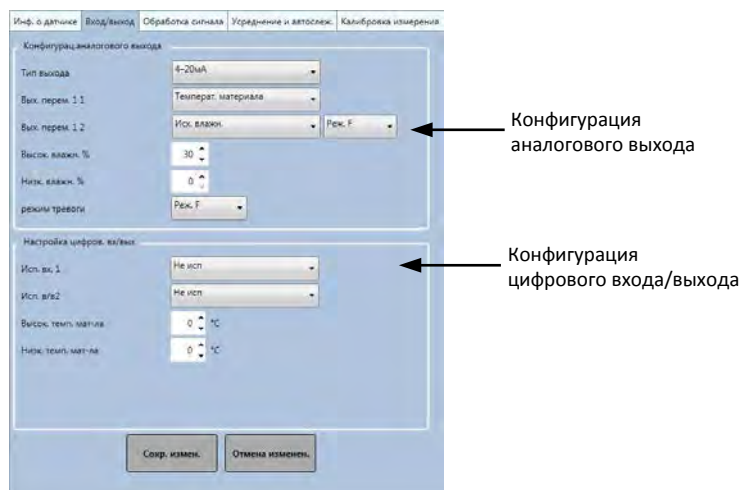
Инф. о датчике | Вход/выход | Обработка сигнала | Усреднение и автослеж. | Калибровка измерения

Конфигурац.аналогового выхода

Тип выхода | 4-20мА

Вых. перем. 1 1 | Температ. материала

Вых. перем. 1 2 | Исх. влажн. | Реж. F

Высок. влажн. % | 30

Низк. влажн. % | 0

режим тревоги | Реж. F

Настройка цифров. вх/вых

Исп. вх. 1 | Не исп

Исп. в/в2 | Не исп

Высок. темп. мат-ла | 0 °C

Низк. темп. мат-ла | 0 °C

Сохр. измен.

Отмена изменен.

Конфигурация аналогового выхода

Конфигурация цифрового входа/выхода